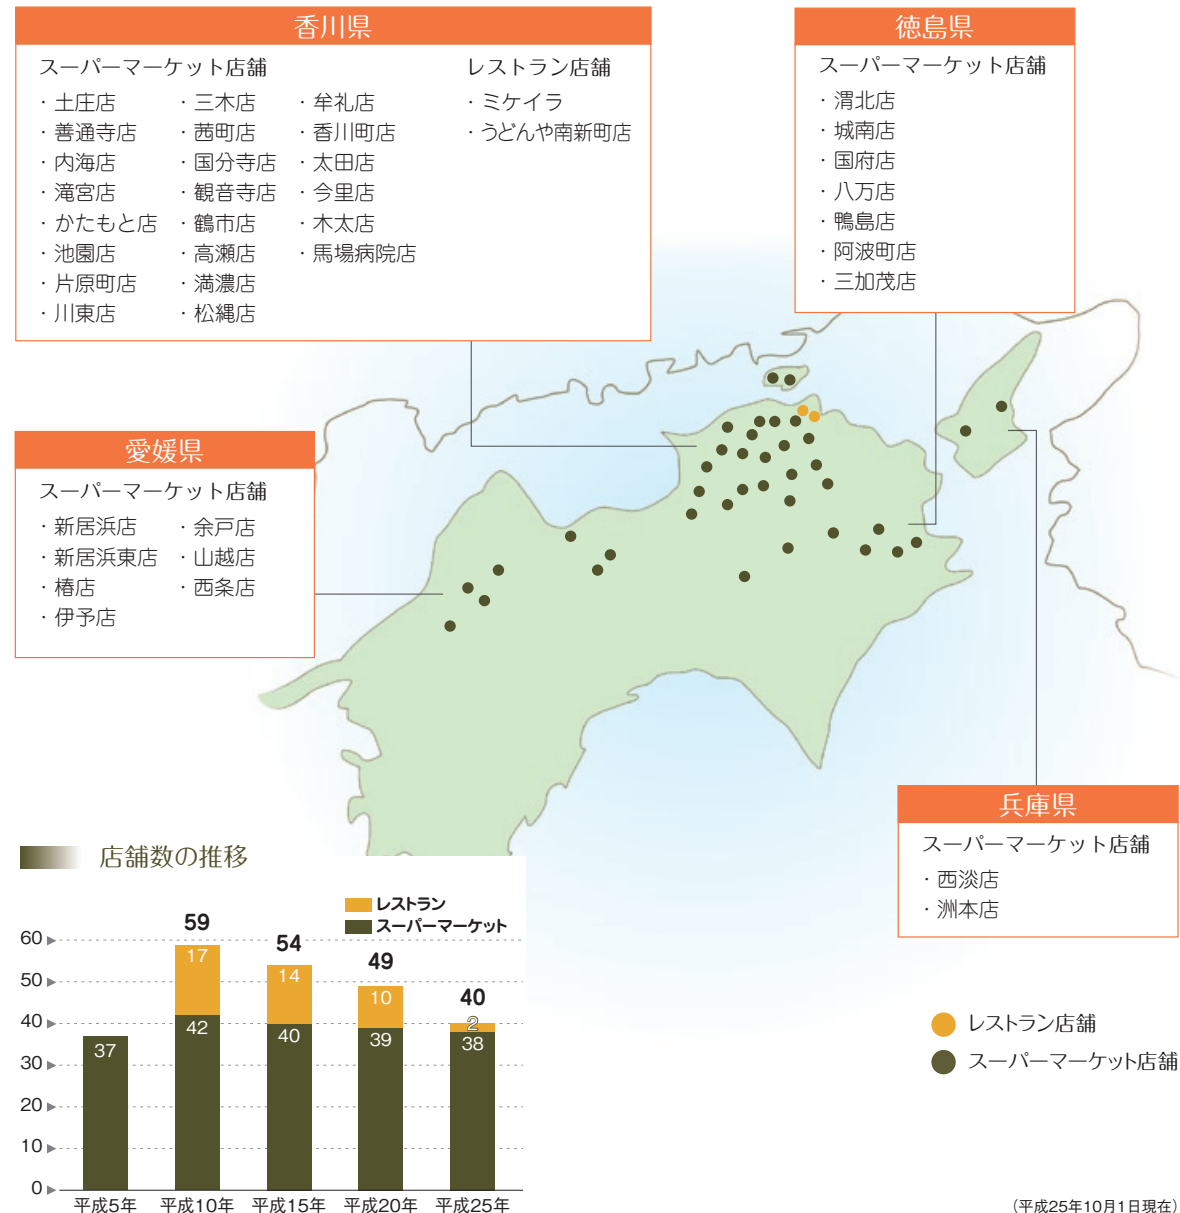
香川県

スーパーマーケット店舗

・土庄店
・善通寺店
・内海店
・滝宮店
・かたもと店
・池園店
・片原町店
・川東店

・三木店
・西町店
・国分寺店
・観音寺店
・鶴市店
・高瀬店
・満濃店
・松縄店

・牟礼店
・香川町店
・太田店
・今里店
・木太店
・馬場病院店

レストラン店舗

・ミケイラ
・うどんや南新町店

徳島県

スーパーマーケット店舗

・渭北店
・城南店
・国府店
・八万店
・鴨島店
・阿波町店
・三加茂店

愛媛県

スーパーマーケット店舗

・新居浜店
・新居浜東店
・椿店
・伊予店

・余戸店
・山越店
・西条店

兵庫県

スーパーマーケット店舗

・西淡店
・洲本店

店舗数の推移

レストラン
スーパーマーケット

| | 平成5年 | 平成10年 | 平成15年 | 平成20年 | 平成25年 |
|---|---|---|---|---|---|
| 合計 | | 59 | 54 | 49 | 40 |
| レストラン | | 17 | 14 | 10 | 2 |
| スーパーマーケット | 37 | 42 | 40 | 39 | 38 |

60
50
40
30
20
10
0

レストラン店舗
スーパーマーケット店舗

(平成25年10月1日現在)